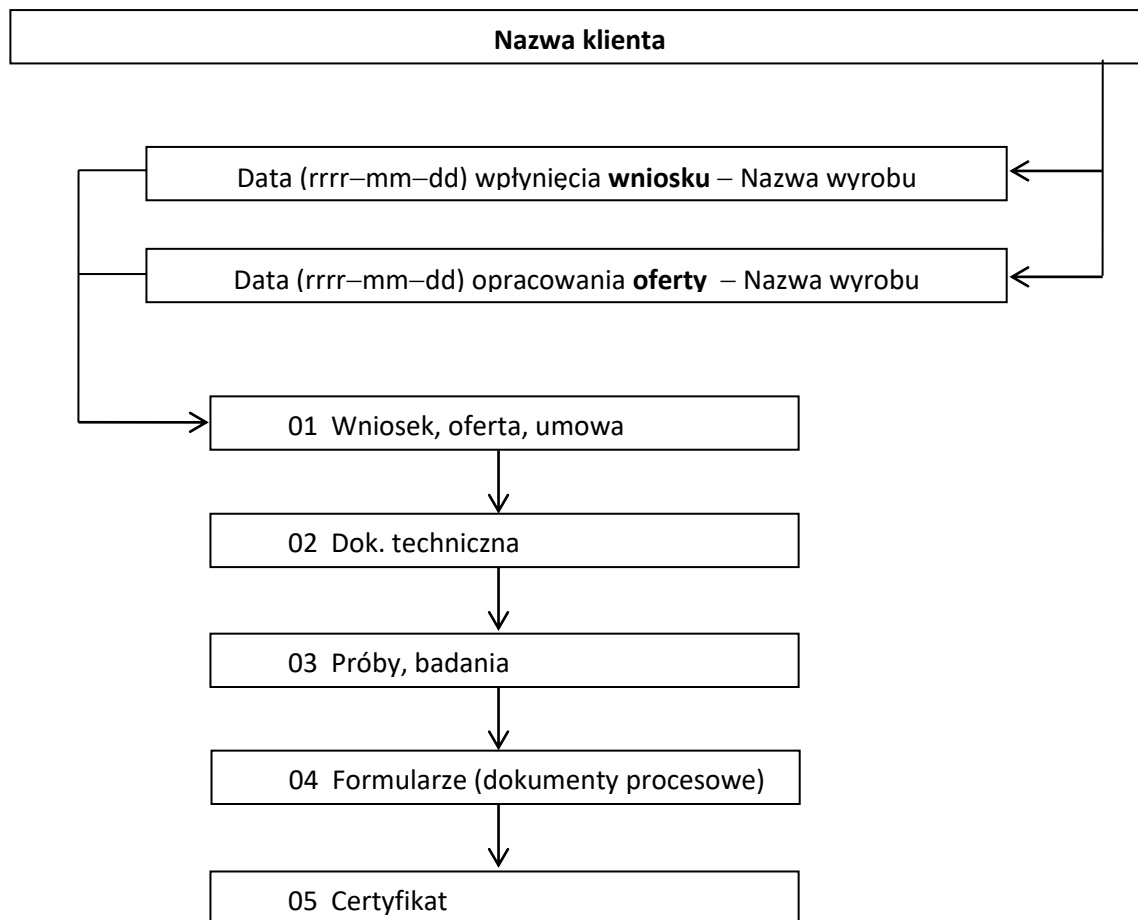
Nazwa klienta

Data (rrrr–mm–dd) wpłynięcia wniosku – Nazwa wyrobu

Data (rrrr–mm–dd) opracowania oferty – Nazwa wyrobu

01 Wniosek, oferta, umowa

02 Dok. techniczna

03 Próby, badania

04 Formularze (dokumenty procesowe)

05 Certyfikat